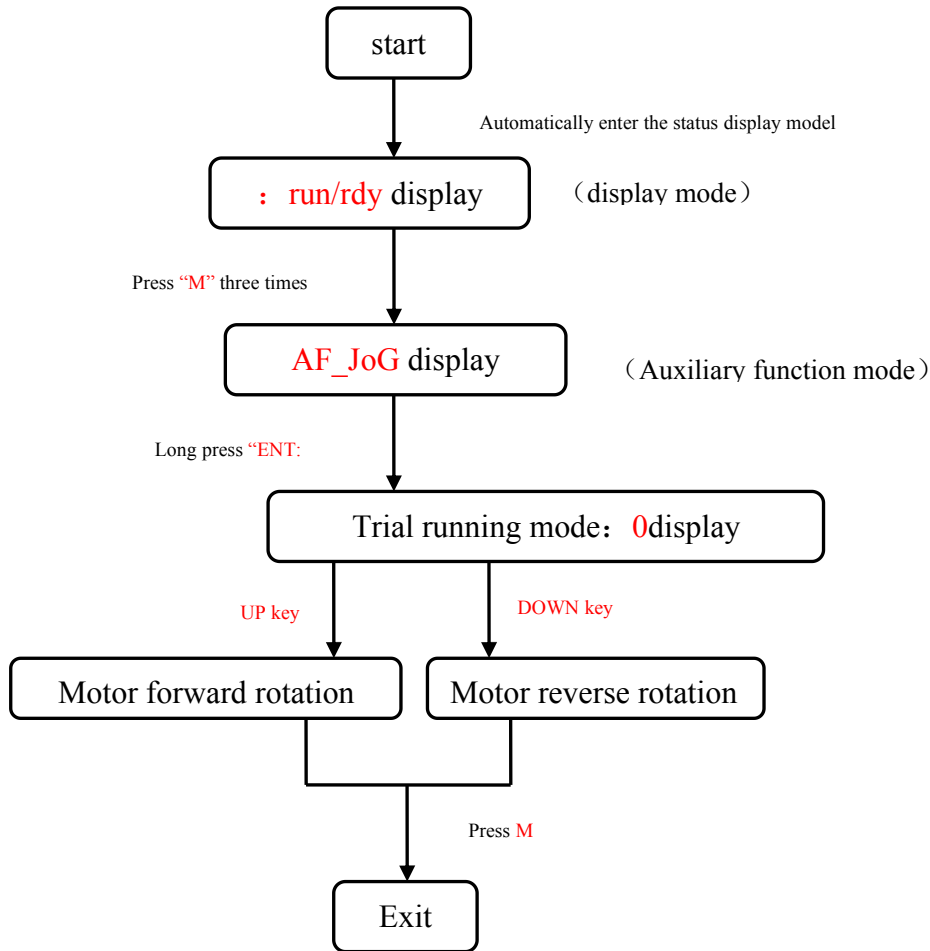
start

Automatically enter the status display model

：run/rdy display

（display mode）

Press “M” three times

AF_JoG display

（Auxiliary function mode）

Long press “ENT:

Trial running mode：0display

UP key

DOWN key

Motor forward rotation

Motor reverse rotation

Press M

Exit